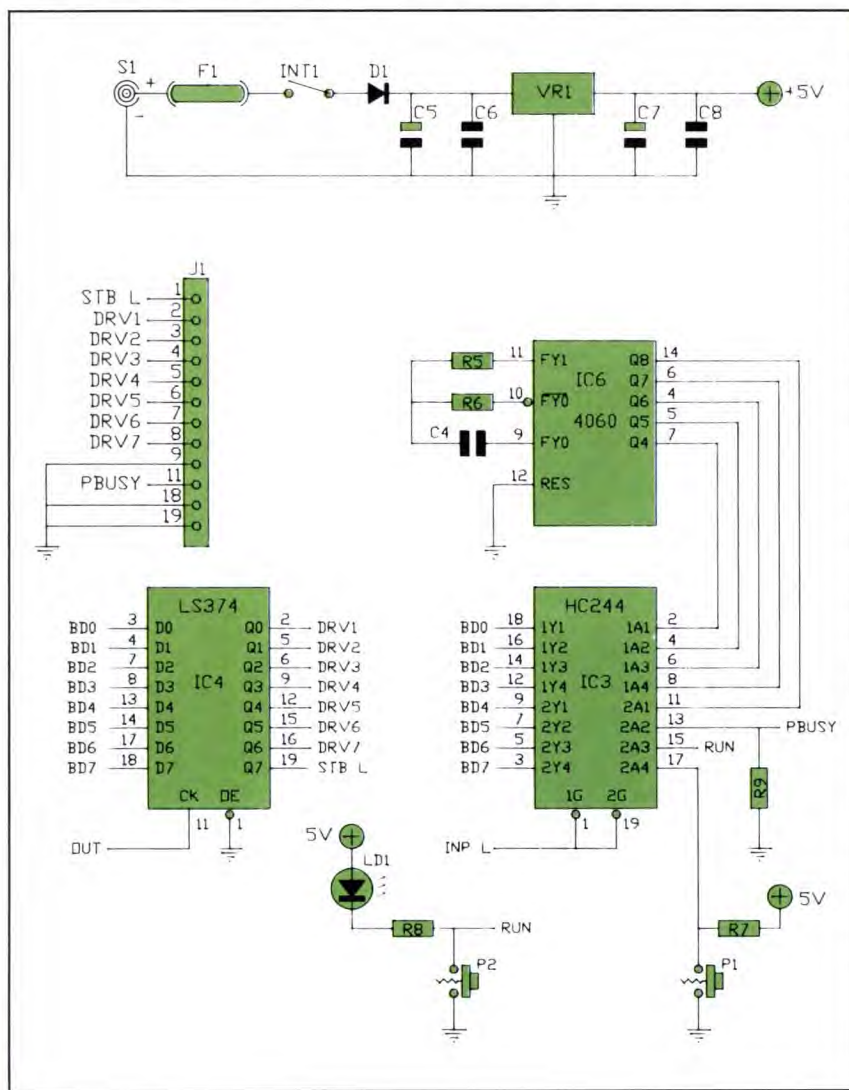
S1 + - F1 INT1 D1 C5 C6 VR1 C7 C8 +5V

J1
STB L 1
DRV1 2
DRV2 3
DRV3 4
DRV4 5
DRV5 6
DRV6 7
DRV7 8
9
PBUSY 11
18
19

R5 11 FY1
R6 10 FY0
C4 9 FY0
12 RES
IC6
4060
Q8 14
Q7 6
Q6 4
Q5 5
Q4 7

LS374
IC4
BD0 3 D0
BD1 4 D1
BD2 7 D2
BD3 8 D3
BD4 13 D4
BD5 14 D5
BD6 17 D6
BD7 18 D7
Q0 2 DRV1
Q1 5 DRV2
Q2 6 DRV3
Q3 9 DRV4
Q4 12 DRV5
Q5 15 DRV6
Q6 16 DRV7
Q7 19 STB L
CK 11
DE 1
OUT

HC244
IC3
BD0 18 1Y1
BD1 16 1Y2
BD2 14 1Y3
BD3 12 1Y4
BD4 9 2Y1
BD5 7 2Y2
BD6 5 2Y3
BD7 3 2Y4
1A1 2
1A2 4
1A3 6
1A4 8
2A1 11
2A2 13 PBUSY
2A3 15 RUN
2A4 17
1G 1
2G 19
INP L

R9

5V
LD1
R8 RUN
P2

5V
R7
P1